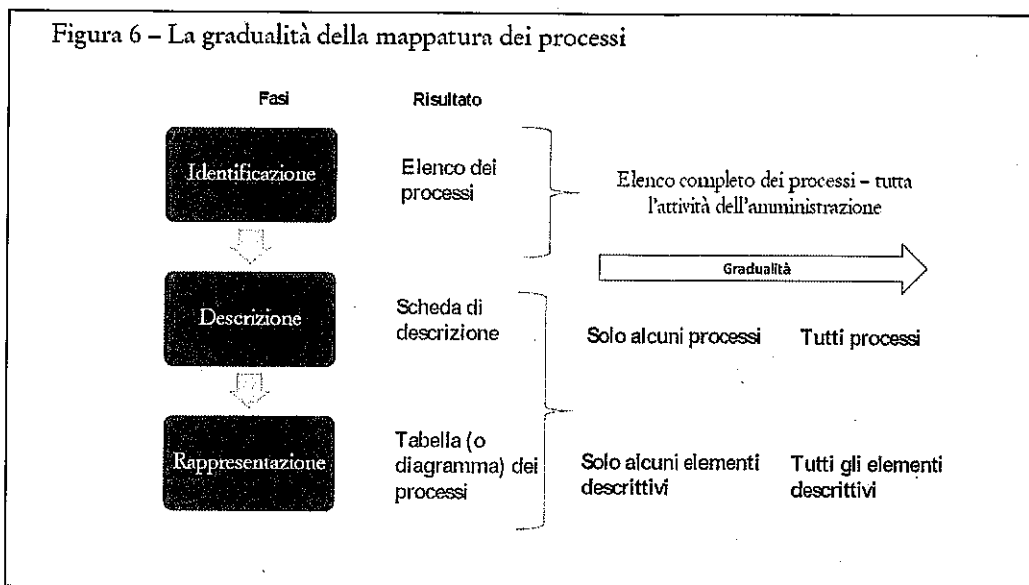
Figura 6 – La gradualità della mappatura dei processi

Fasi

Risultato

Identificazione

Elenco dei processi

Elenco completo dei processi – tutta l'attività dell'amministrazione

Gradualità

Descrizione

Scheda di descrizione

Solo alcuni processi

Tutti processi

Rappresentazione

Tabella (o diagramma) dei processi

Solo alcuni elementi descrittivi

Tutti gli elementi descrittivi